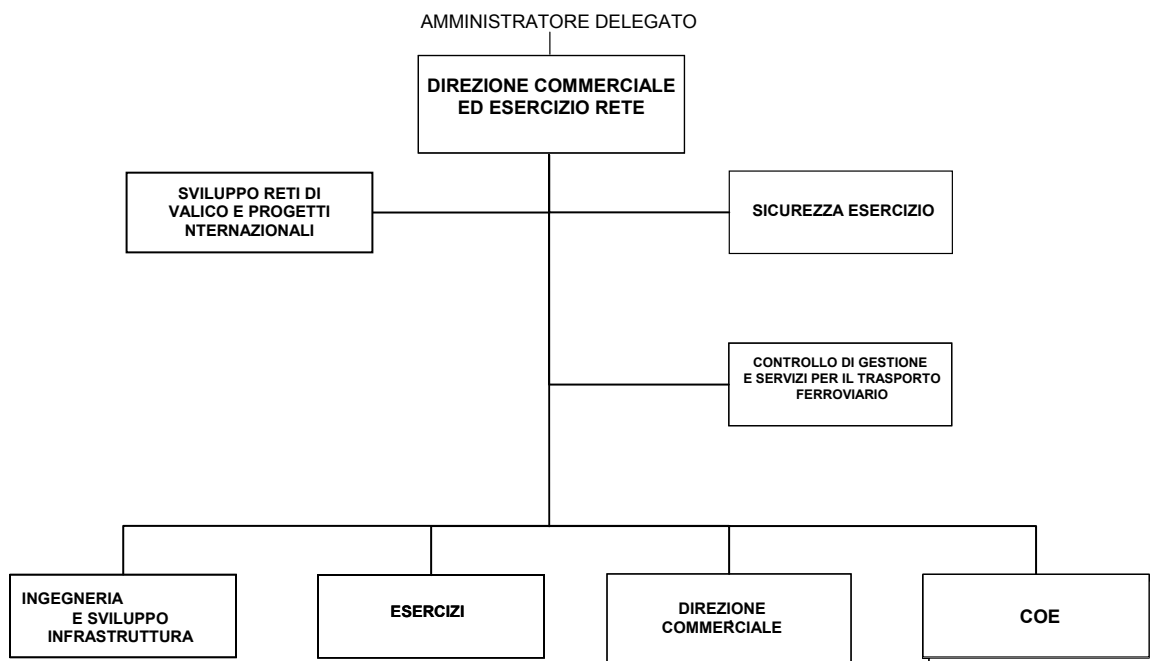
AMMINISTRATORE DELEGATO

DIREZIONE COMMERCIALE ED ESERCIZIO RETE

SVILUPPO RETI DI VALICO E PROGETTI NTERNAZIONALI

SICUREZZA ESERCIZIO

CONTROLLO DI GESTIONE E SERVIZI PER IL TRASPORTO FERROVIARIO

INGEGNERIA E SVILUPPO INFRASTRUTTURA

ESERCIZI

DIREZIONE COMMERCIALE

COE